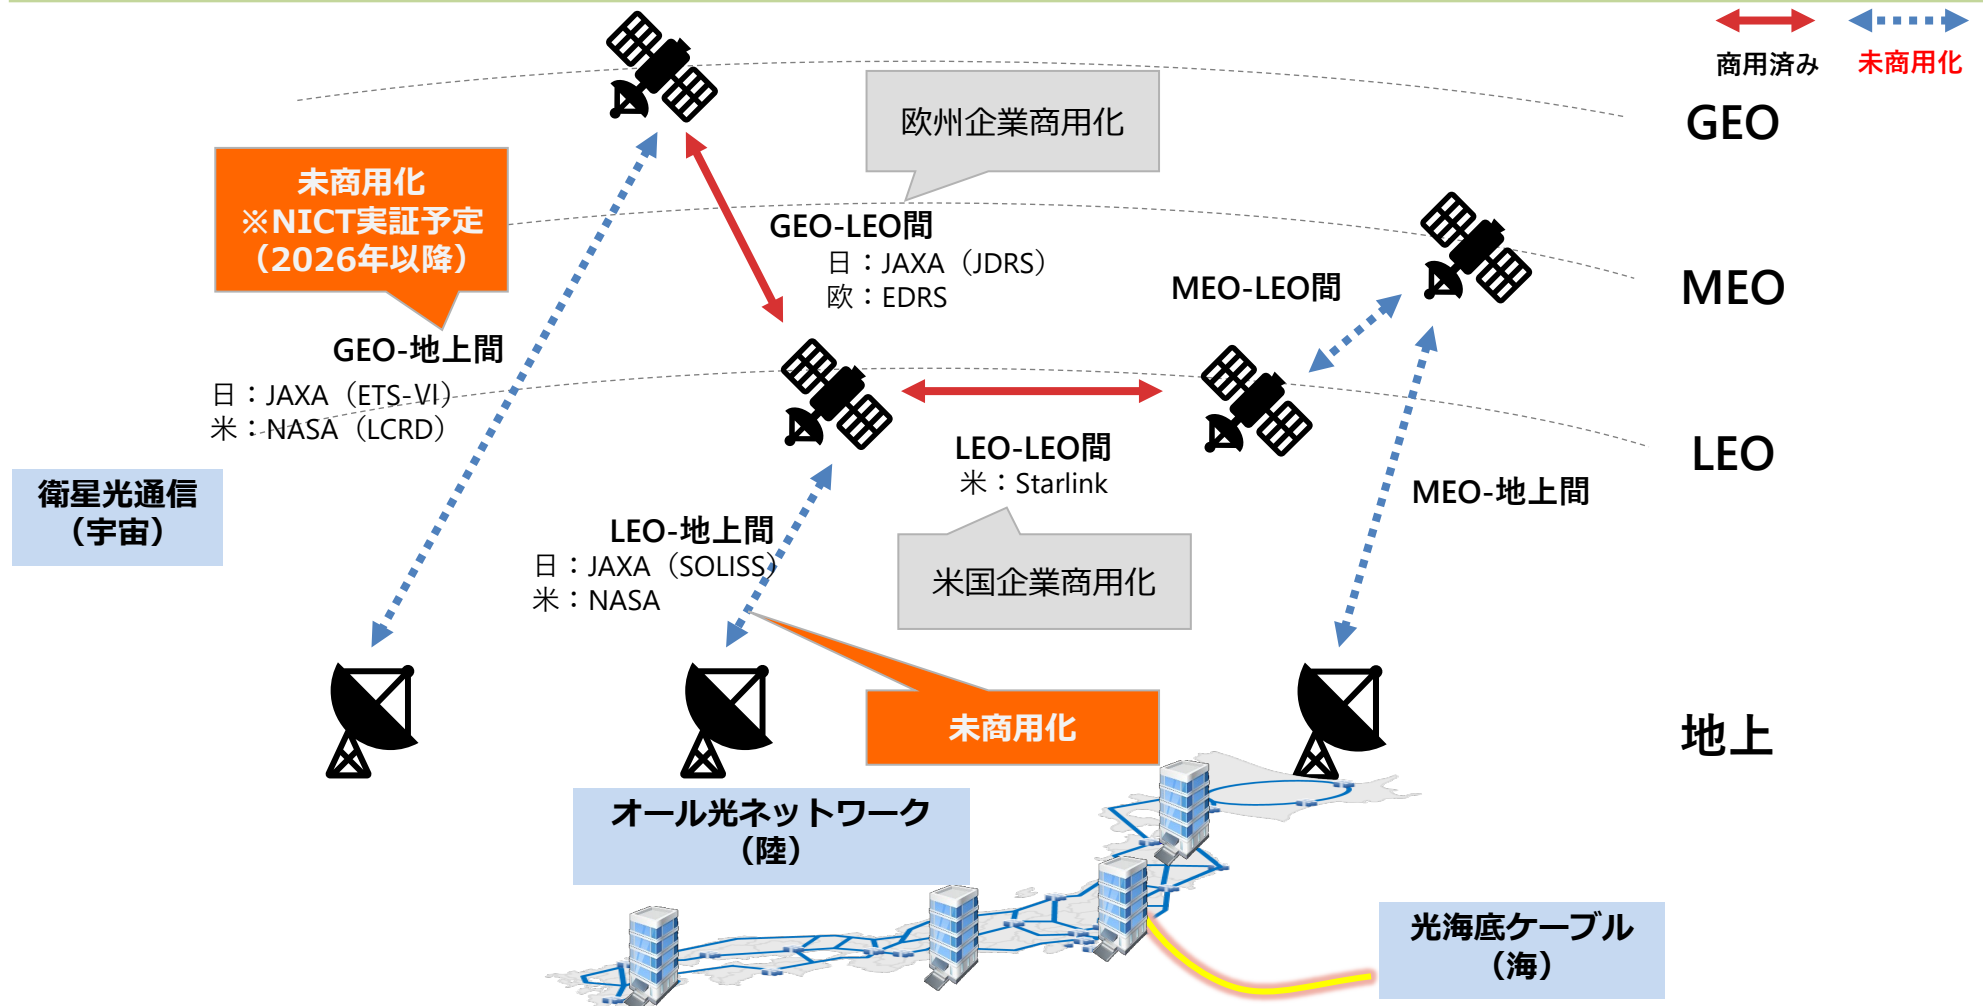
商用済み　未商用化

GEO

欧州企業商用化

未商用化
※NICT実証予定
（2026年以降）

GEO-LEO間
日：JAXA（JDRS）
欧：EDRS

MEO-LEO間

MEO

GEO-地上間
日：JAXA（ETS-VI）
米：NASA（LCRD）

LEO

LEO-LEO間
米：Starlink

衛星光通信
（宇宙）

MEO-地上間

LEO-地上間
日：JAXA（SOLISS）
米：NASA

米国企業商用化

未商用化

地上

オール光ネットワーク
（陸）

光海底ケーブル
（海）